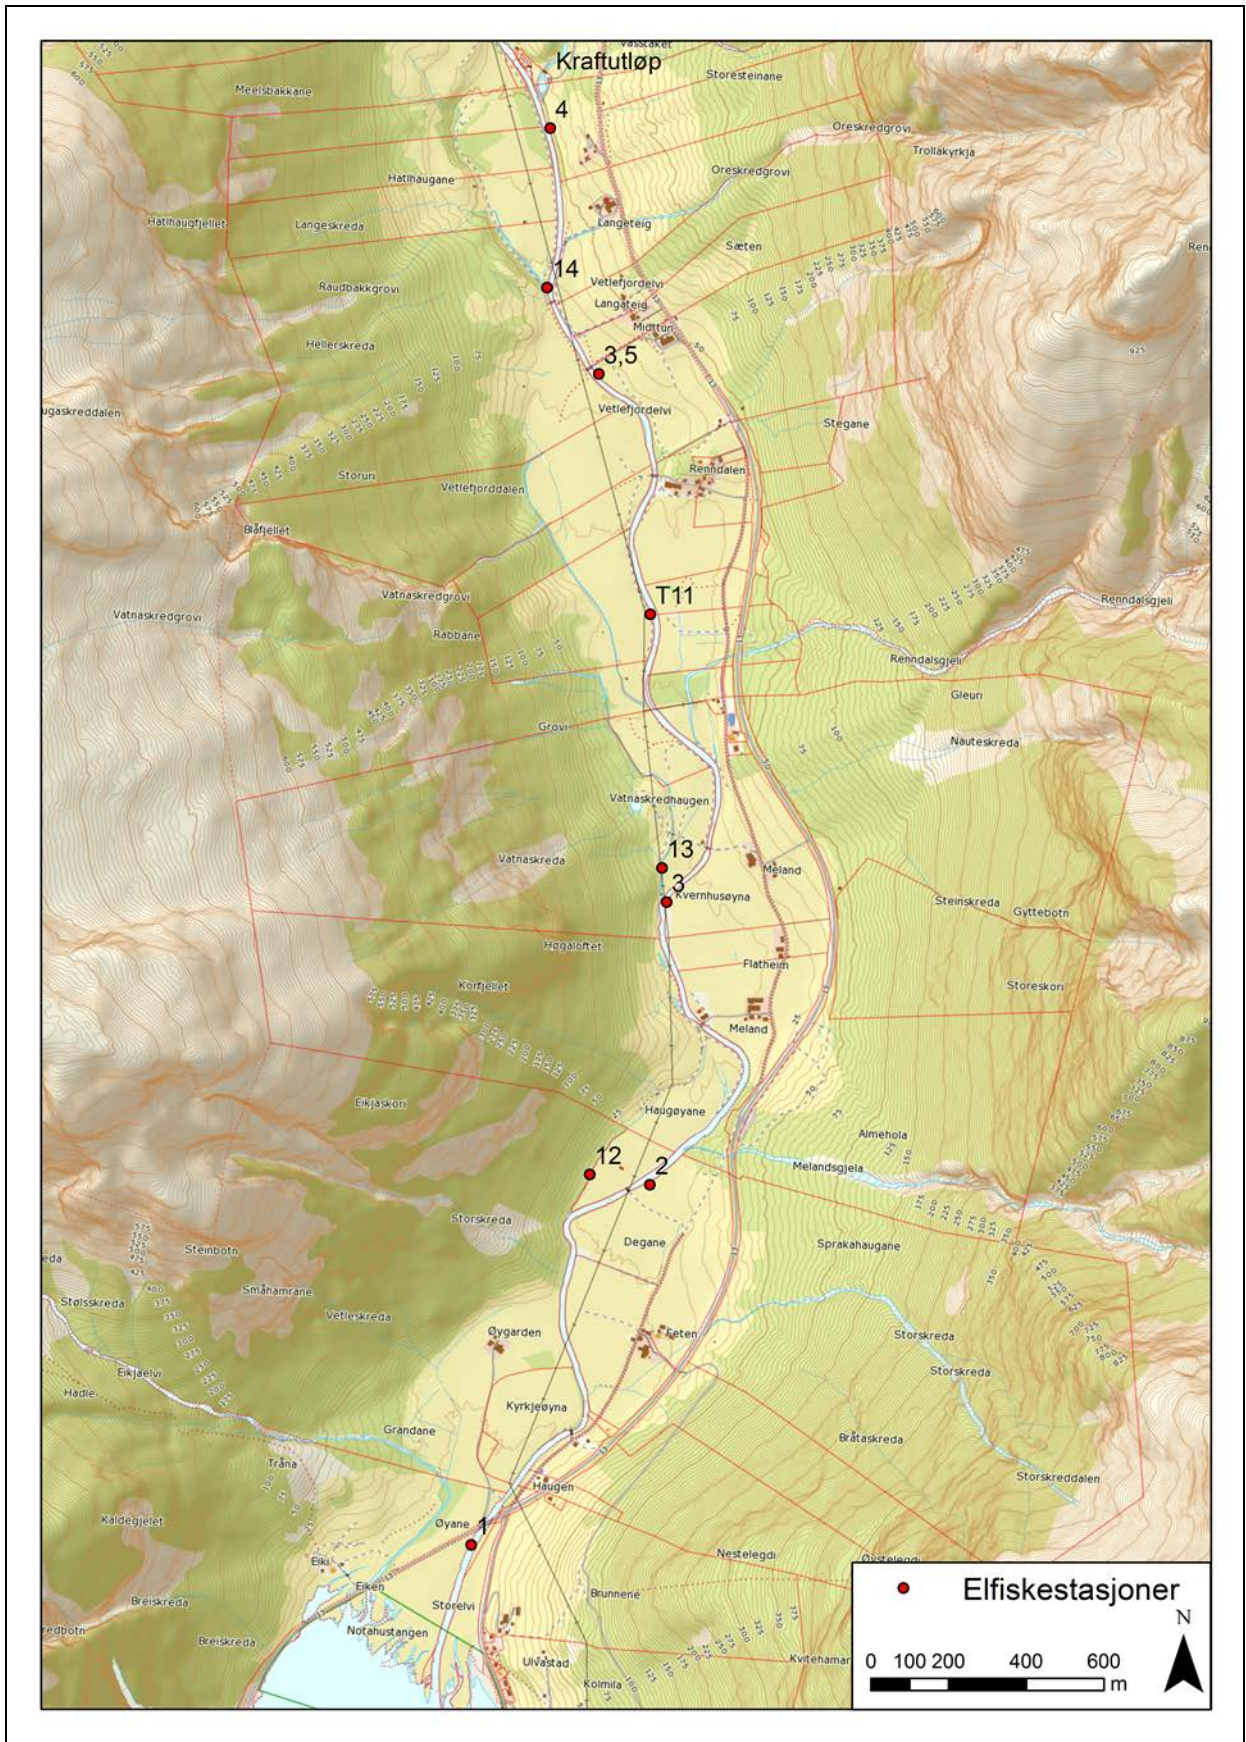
Vasstaket
Kraftutløp
Storesteinane
Meelsbakkane
4
Oreskredgrovi
Trollakyrkja
Hatlhaugane
Oreskredgrovi
Hatlhaugfjellet
Langeskreda
Langeteig
Sæten
14
Raudbakkgrovi
Vetlefjordelvi
Langateig
Midttun
Hellerskreda
3,5
ugaskreddalen
Vetlefjordelvi
Stegane
Renndalen
Storuri
Vetlefjorddalen
Blåfjellet
T11
Vatnaskredgrovi
Vatnaskredgrovi
Renndalsgjeli
Røbbane
Renndalsgjeli
Gleuri
Grovi
Nauteskreda
Vatnaskredhaugen
13
Vatnaskreda
Meland
3
Kvernhusøyna
Steinskreda
Gyttebotn
Høgaloftet
Flatheim
Korfjellet
Storeskori
Meland
Eikjaskori
Haugøyane
Almehola
12
2
Melandsgjela
Storskreda
Degane
Sprakahaugane
Steinbotn
Småhamrane
Stølsskreda
Vetleskreda
Øygarden
Feten
Storskreda
Storskreda
Eikjaelvi
Hadle
Kyrkjeøyna
Grandane
Bråtaskreda
Tråna
Haugen
Storskreddalen
Kaldegjelet
Øyane
1
Nestelegdi
Øystelegdi
Eiki
Eiken
Brunnene
Breiskreda
Storelvi
Notahustangen
redbotn
Breiskreda
Ulvastad
Kvitehamar
Kolmila
Elfiskestasjoner
N
0 100 200 400 600
m